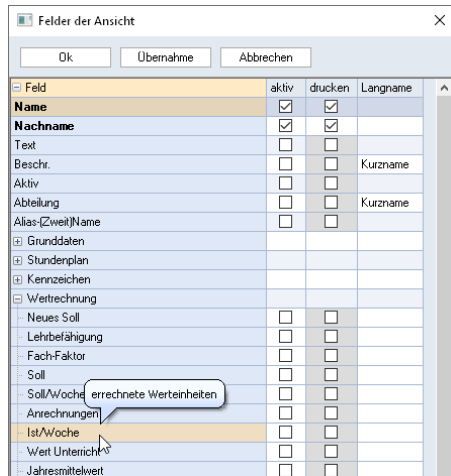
Felder der Ansicht

Ok | Übernahme | Abbrechen

| Feld | aktiv | drucken | Langname |
|---|---|---|---|
| Name | ☑ | ☑ | |
| Nachname | ☑ | ☑ | |
| Text | ☐ | ☐ | |
| Beschr. | ☐ | ☐ | Kurzname |
| Aktiv | ☐ | ☐ | |
| Abteilung | ☐ | ☐ | Kurzname |
| Alias-(Zweit)Name | ☐ | ☐ | |
| Grunddaten | | | |
| Stundenplan | | | |
| Kennzeichen | | | |
| Wertrechnung | | | |
| Neues Soll | ☐ | ☐ | |
| Lehrbefähigung | ☐ | ☐ | |
| Fach-Faktor | ☐ | ☐ | |
| Soll | ☐ | ☐ | |
| Soll/Woche | ☐ | ☐ | |
| Anrechnungen | ☐ | ☐ | |
| Ist/Woche | ☐ | ☐ | |
| Wert Unterricht | ☐ | ☐ | |
| Jahresmittelwert | ☐ | ☐ | |

errechnete Werteinheiten